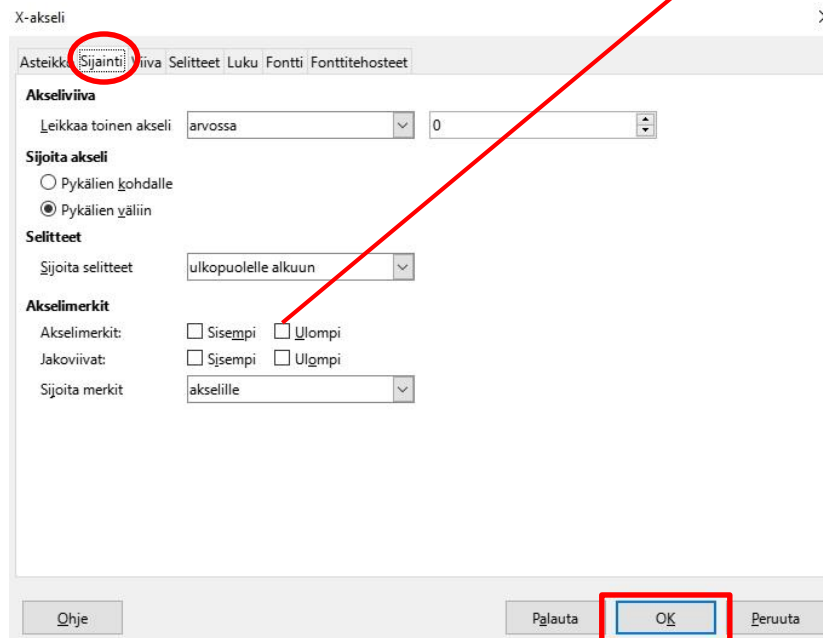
X-akseli

Asteikko | Sijainti | Viiva | Selitteet | Luku | Fontti | Fonttitehosteet

Akseliviiva

Leikkaa toinen akseli arvossa 0

Sijoita akseli

Pykälien kohdalle

Pykälien väliin

Selitteet

Sijoita selitteet ulkopuolelle alkuun

Akselimerkit

Akselimerkit: Sisempi Ulompi

Jakoviivat: Sisempi Ulompi

Sijoita merkit akselille

Ohje

Palauta

OK

Peruuta